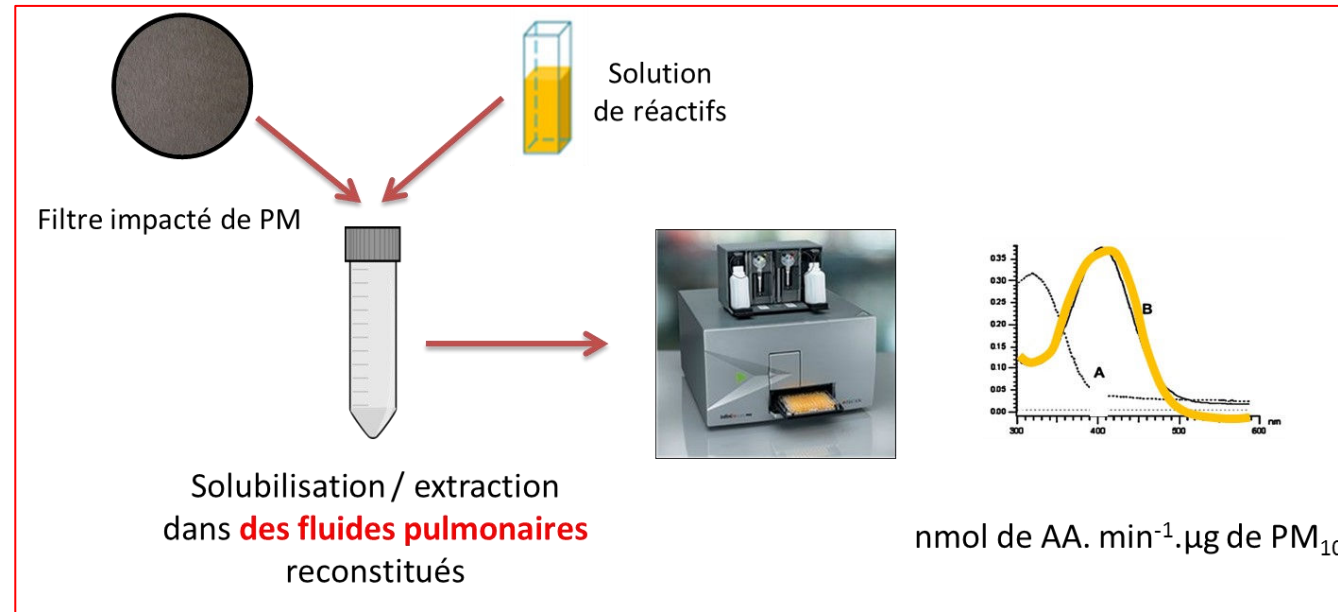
Solution de réactifs

Filtre impacté de PM

0.35
0.30
0.25
0.20
0.15
0.10
0.05
0.00

B

A

300 400 500 600 nm

Solubilisation / extraction dans des fluides pulmonaires reconstitués

nmol de AA. min$^{-1}$.µg de PM$_{10}$